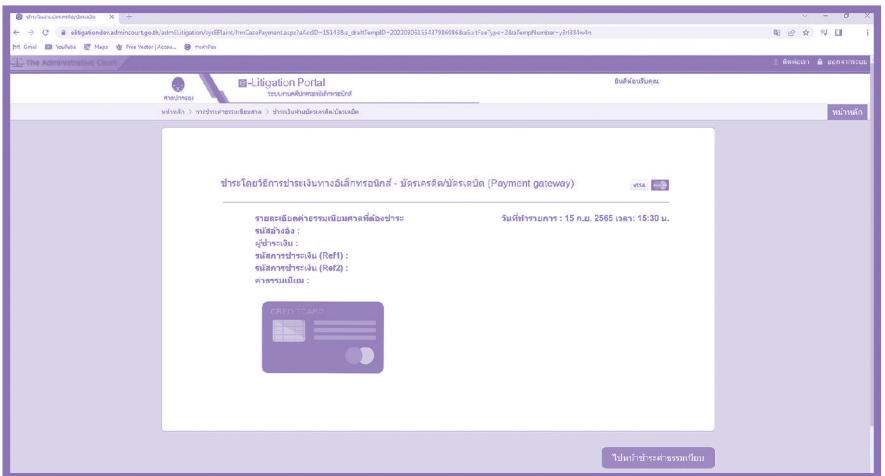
ชำระเงินผ่านบัตรเครดิต/บัตรเดบิต × +

← → C elitigationdev.admincourt.go.th/admELitigation/sysEPaint/frmCasePayment.aspx?aAcdID=153438u_draftTempID=20220905153479840868aSubFeeType=2&aTempNumber=y8r8894wfn

Gmail YouTube Maps Free Vector | Accou... หน้าหลัก

The Administrative Court

ติดต่อเรา ออกจากระบบ

ศาลปกครอง

E-Litigation Portal
ระบบงานคดีปกครองอิเล็กทรอนิกส์

ยินดีต้อนรับคุณ

หน้าหลัก > การชำระค่าธรรมเนียมศาล > ชำระเงินผ่านบัตรเครดิต/บัตรเดบิต

หน้าหลัก

ชำระโดยวิธีการชำระเงินทางอิเล็กทรอนิกส์ - บัตรเครดิต/บัตรเดบิต (Payment gateway)

VISA

รายละเอียดค่าธรรมเนียมศาลที่ต้องชำระ

วันที่ทำรายการ : 15 ก.ย. 2565 เวลา: 15:30 น.

รหัสอ้างอิง :
ผู้ชำระเงิน :
รหัสการชำระเงิน (Ref1) :
รหัสการชำระเงิน (Ref2) :
ค่าธรรมเนียม :

CREDIT CARD

ไปหน้าชำระค่าธรรมเนียม